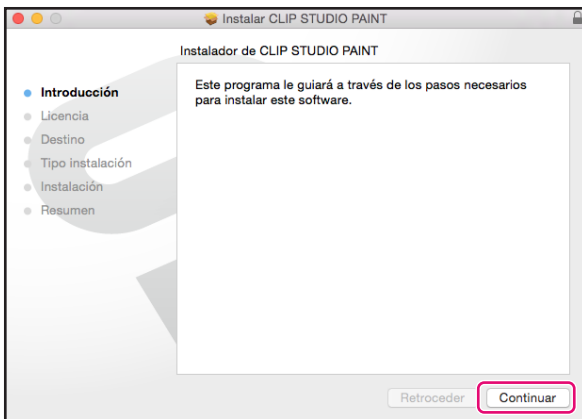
Instalar CLIP STUDIO PAINT

Instalador de CLIP STUDIO PAINT

Introducción
Licencia
Destino
Tipo instalación
Instalación
Resumen

Este programa le guiará a través de los pasos necesarios para instalar este software.

Retroceder
Continuar